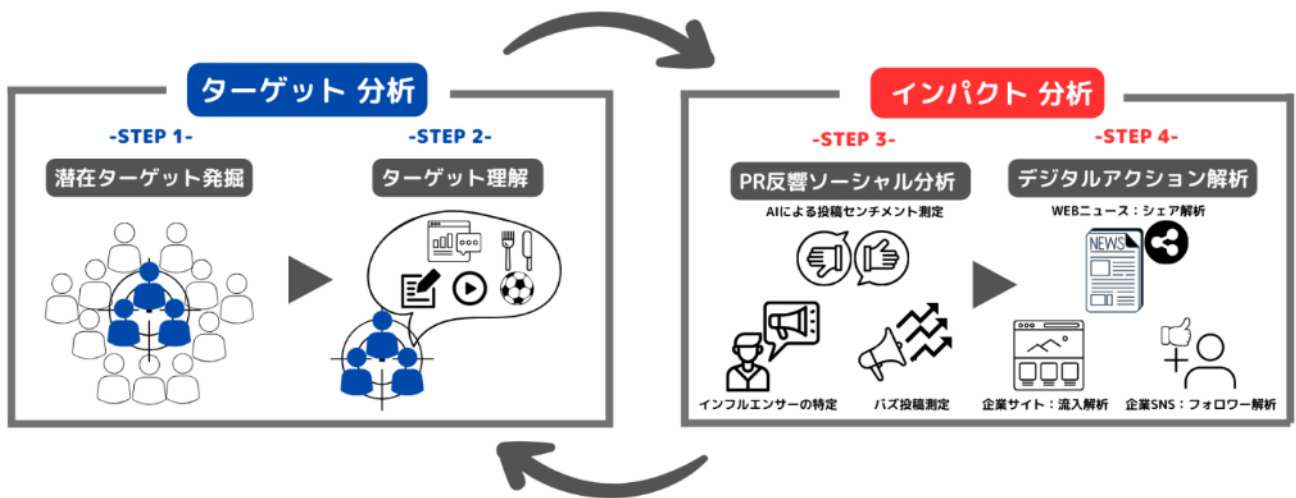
ターゲット 分析

-STEP 1-

潜在ターゲット発掘

-STEP 2-

ターゲット理解

インパクト 分析

-STEP 3-

PR反響ソーシャル分析

AIによる投稿センチメント測定

インフルエンサーの特定

バズ投稿測定

-STEP 4-

デジタルアクション解析

WEBニュース：シェア解析

NEWS

企業サイト：流入解析

企業SNS：フォロワー解析